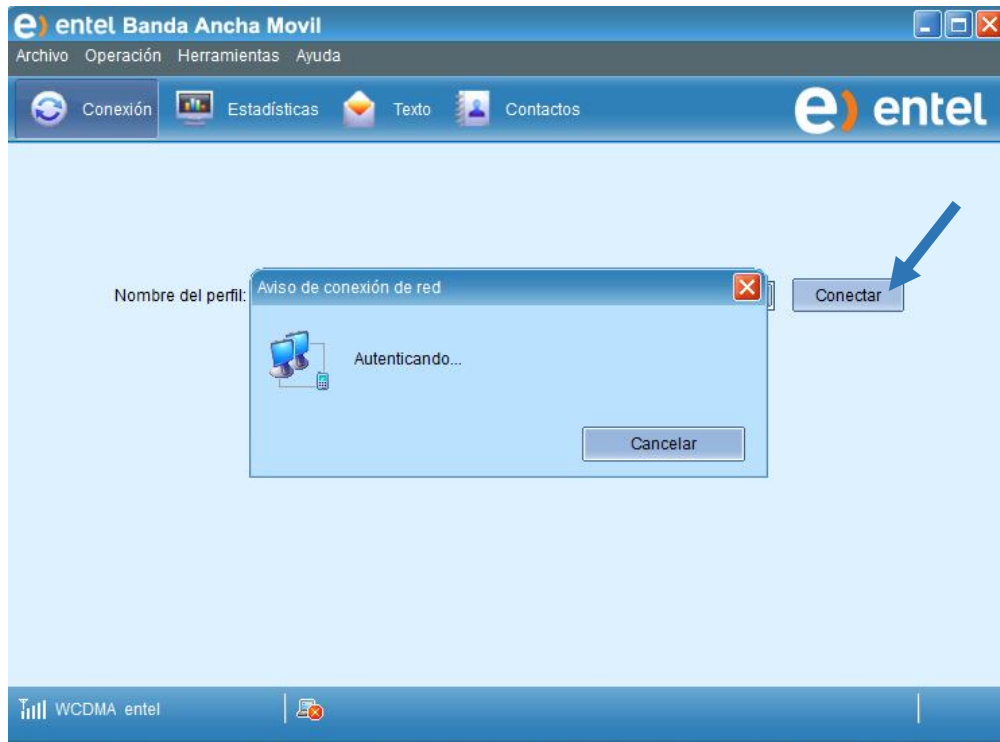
entel Banda Ancha Movil

Archivo Operación Herramientas Ayuda

Conexión Estadísticas Texto Contactos

entel

Nombre del perfil:

Aviso de conexión de red

Autenticando...

Cancelar

Conectar

WCDMA entel